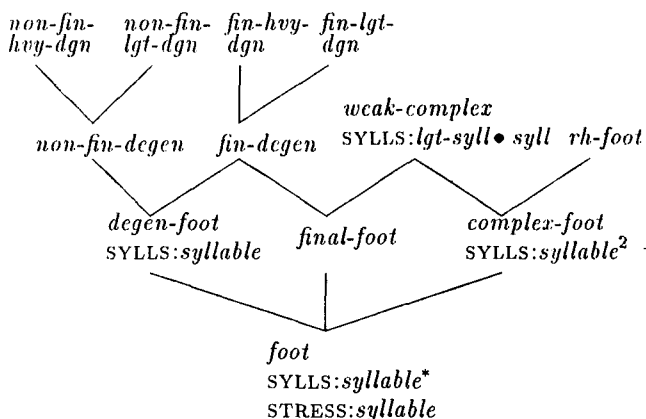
non-fin-hvy-dgn non-fin-lgt-dgn fin-hvy-dgn fin-lgt-dgn

weak-complex
SYLLS:$lgt\text{-}syll \bullet syll$ rh-foot

non-fin-degen fin-degen

degen-foot
SYLLS:syllable

final-foot

complex-foot
SYLLS:$syllable^2$

foot
SYLLS:$syllable^*$
STRESS:syllable